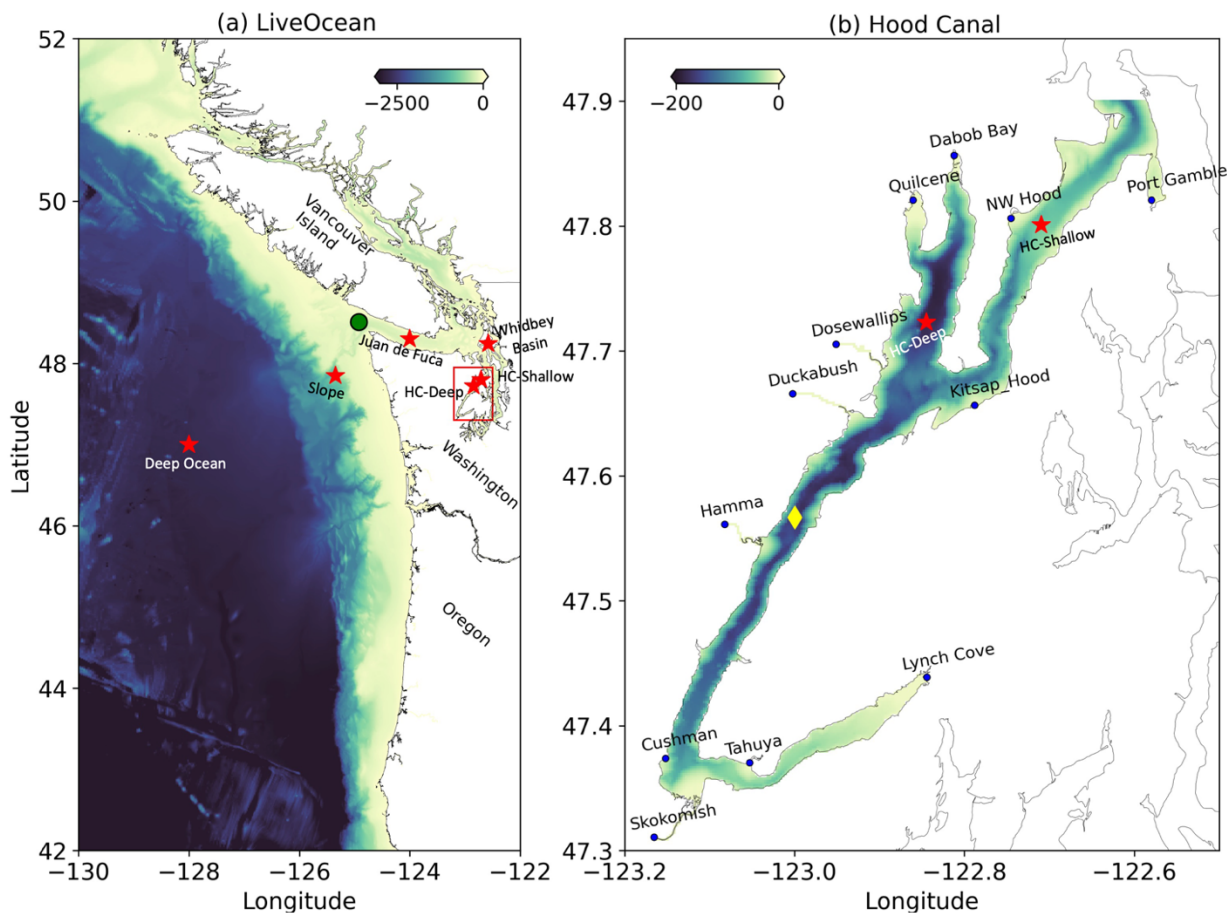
(a) LiveOcean

−2500 0

52
50
48
46
44
42

Latitude

Vancouver Island

Juan de Fuca

Whidbey Basin

Slope

HC-Deep

HC-Shallow

Deep Ocean

Washington

Oregon

−130 −128 −126 −124 −122

Longitude

(b) Hood Canal

−200 0

47.9
47.8
47.7
47.6
47.5
47.4
47.3

Dabob Bay

Quilcene

NW Hood

Port Gamble

HC-Shallow

Dosewallips

HC-Deep

Duckabush

Kitsap_Hood

Hamma

Lynch Cove

Cushman

Tahuya

Skokomish

−123.2 −123.0 −122.8 −122.6

Longitude